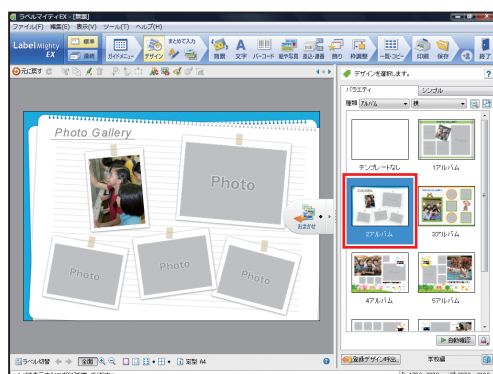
ラベルマイティEX - [無題]
ファイル(F) 編集(E) 表示(V) ツール(T) ヘルプ(H)
Label Mighty EX
標準
連続
ガイドメニュー
デザイン
まとめて入力
背景
文字
バーコード
絵や写真
囲み
差し込み連番
印刷設定
一覧・コピー
印刷
保存
終了
元に戻す
デザインを選択します。
バラエティ
シンプル
種類 アルバム
横
Photo Gallery
Photo
Photo
Photo
Photo
おまかせ
テンプレートなし
1アルバム
2アルバム
3アルバム
4アルバム
5アルバム
自動確認
ラベル切替
全面
定型 A4
登録デザイン作成
学校編